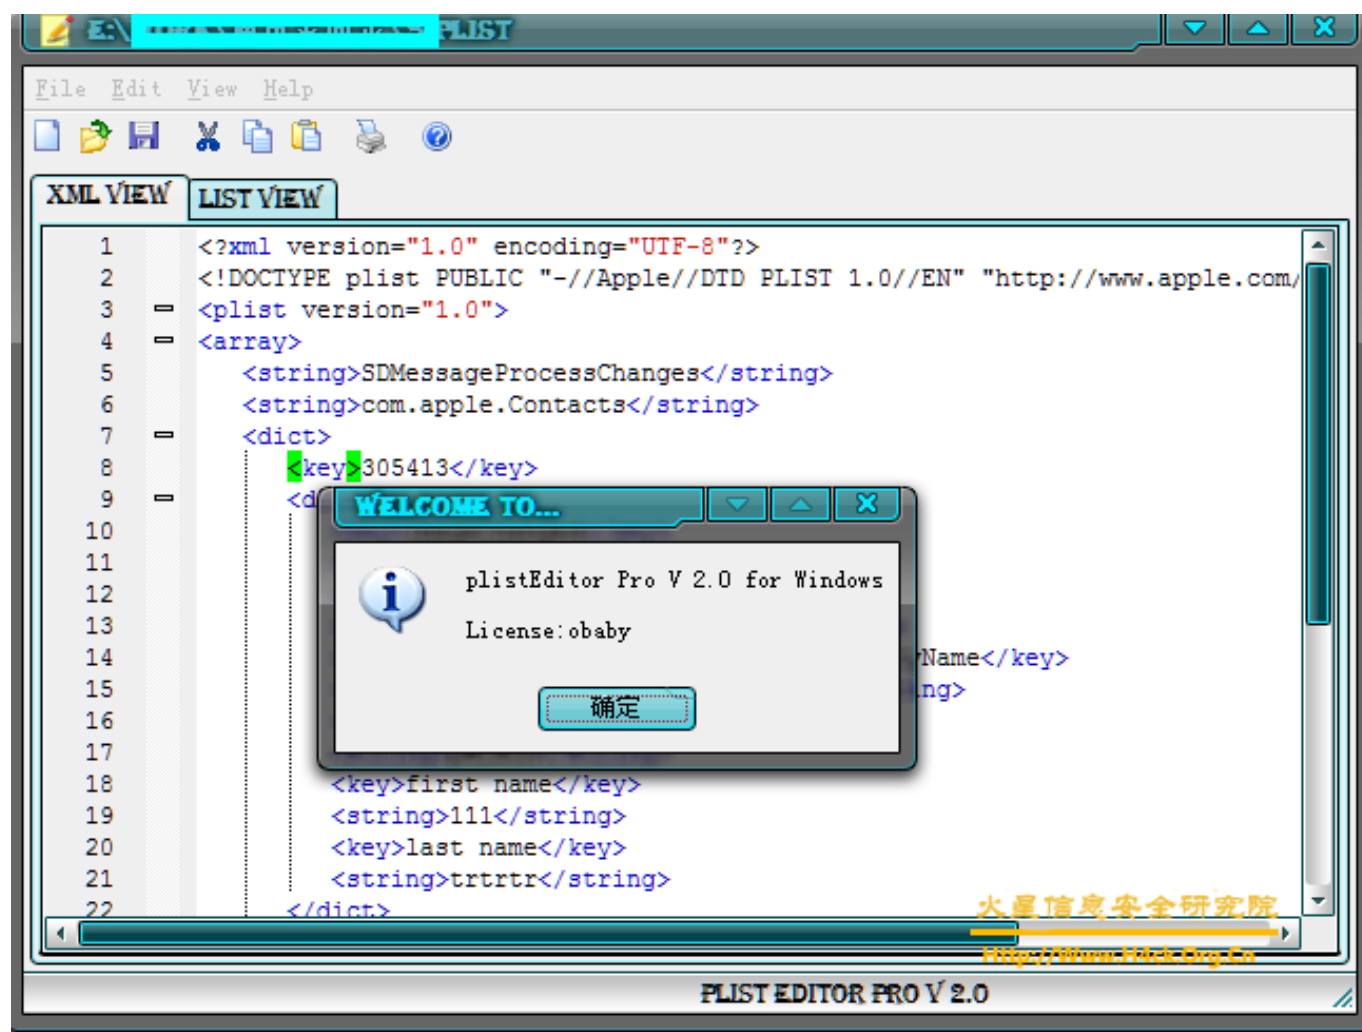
E:\ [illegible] PLIST

File Edit View Help

XML VIEW LIST VIEW

1 <?xml version="1.0" encoding="UTF-8"?>
2 <!DOCTYPE plist PUBLIC "-//Apple//DTD PLIST 1.0//EN" "http://www.apple.com/
3 <plist version="1.0">
4 <array>
5 <string>SDMessageProcessChanges</string>
6 <string>com.apple.Contacts</string>
7 <dict>
8 <key>305413</key>
9 <d
10
11
12
13
14 Name</key>
15 ng>
16
17
18 <key>first name</key>
19 <string>111</string>
20 <key>last name</key>
21 <string>trtrtr</string>
22 </dict>

WELCOME TO...

plistEditor Pro V 2.0 for Windows

License:obaby

确定

火星信息安全研究院
Http://Www.Hack.Org.Cn

PLIST EDITOR PRO V 2.0